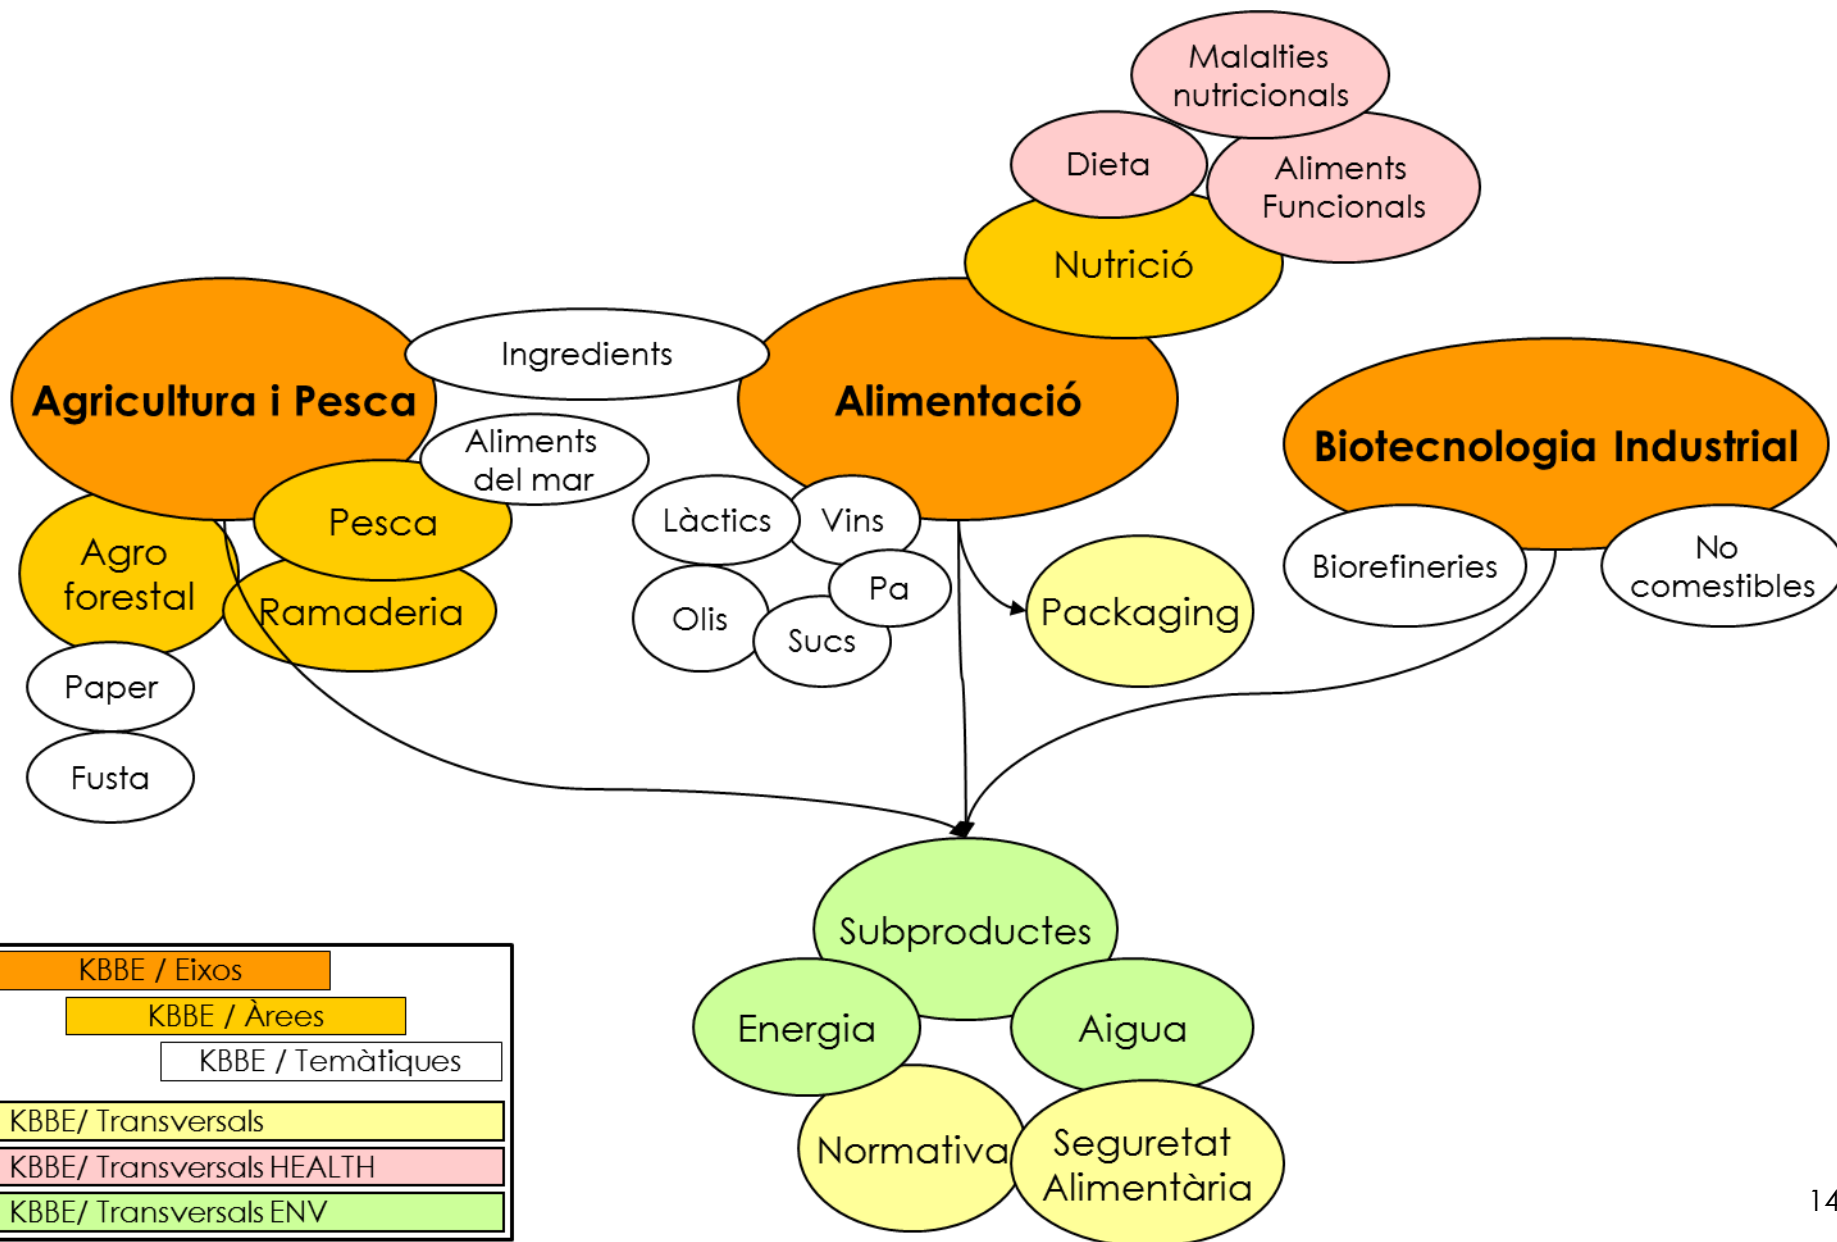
Malalties nutricionals

Dieta

Aliments Funcionals

Nutrició

Ingredients

Agricultura i Pesca

Alimentació

Biotecnologia Industrial

Aliments del mar

Pesca

Agro forestal

Ramaderia

Paper

Fusta

Làctics

Vins

Pa

Olis

Sucs

Packaging

Biorefineries

No comestibles

Subproductes

Energia

Aigua

Normativa

Seguretat Alimentària

KBBE / Eixos
KBBE / Àrees
KBBE / Temàtiques
KBBE/ Transversals
KBBE/ Transversals HEALTH
KBBE/ Transversals ENV

14